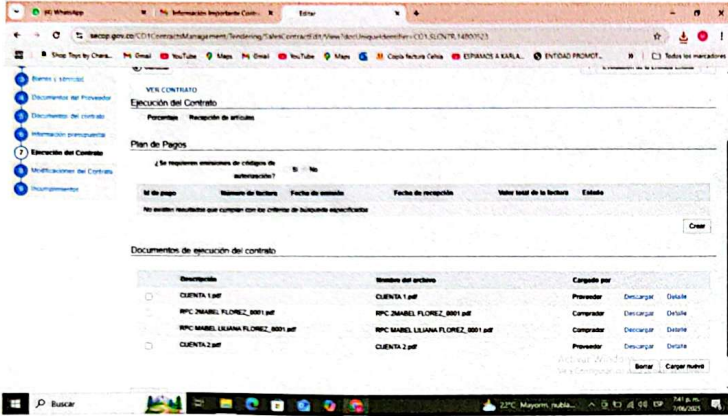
(4) WhatsApp
Información Importante Contr...
Editar

secop.gov.co/CO1ContractsManagement/Tendering/SalesContractEdit/View?docUniqueIdentifier=CO1.SLCNTR.14800523

Shop Toys by Chara... Gmail YouTube Maps Gmail YouTube Maps Copia factura Celsia ESPAMOS A KARLA... ENTIDAD PROMOT... Todos los marcadores

Bienes y servicios
Documentos del Proveedor
Documentos del contrato
Información presupuestal
Ejecución del Contrato
Modificaciones del Contrato
Incumplimientos

VER CONTRATO
Ejecución del Contrato
Porcentaje Recepción de artículos

Plan de Pagos
¿Se requieren emisiones de códigos de autorización? Sí No

| Id de pago | Número de factura | Fecha de emisión | Fecha de recepción | Valor total de la factura | Estado |
|---|---|---|---|---|---|
| No existen resultados que cumplan con los criterios de búsqueda especificados | | | | | |

Crear

Documentos de ejecución del contrato

| Descripción | Nombre del archivo | Cargado por | | |
|---|---|---|---|---|
| CUENTA 1.pdf | CUENTA 1.pdf | Proveedor | Descargar | Detalle |
| RPC 2MABEL FLOREZ_0001.pdf | RPC 2MABEL FLOREZ_0001.pdf | Comprador | Descargar | Detalle |
| RPC MABEL LILIANA FLOREZ_0001.pdf | RPC MABEL LILIANA FLOREZ_0001.pdf | Comprador | Descargar | Detalle |
| CUENTA 2.pdf | CUENTA 2.pdf | Proveedor | Descargar | Detalle |

Activar Windows
Borrar Cargar nuevo

Buscar
22°C Mayorm. nubla... ESP 7:41 p. m. 7/06/2025